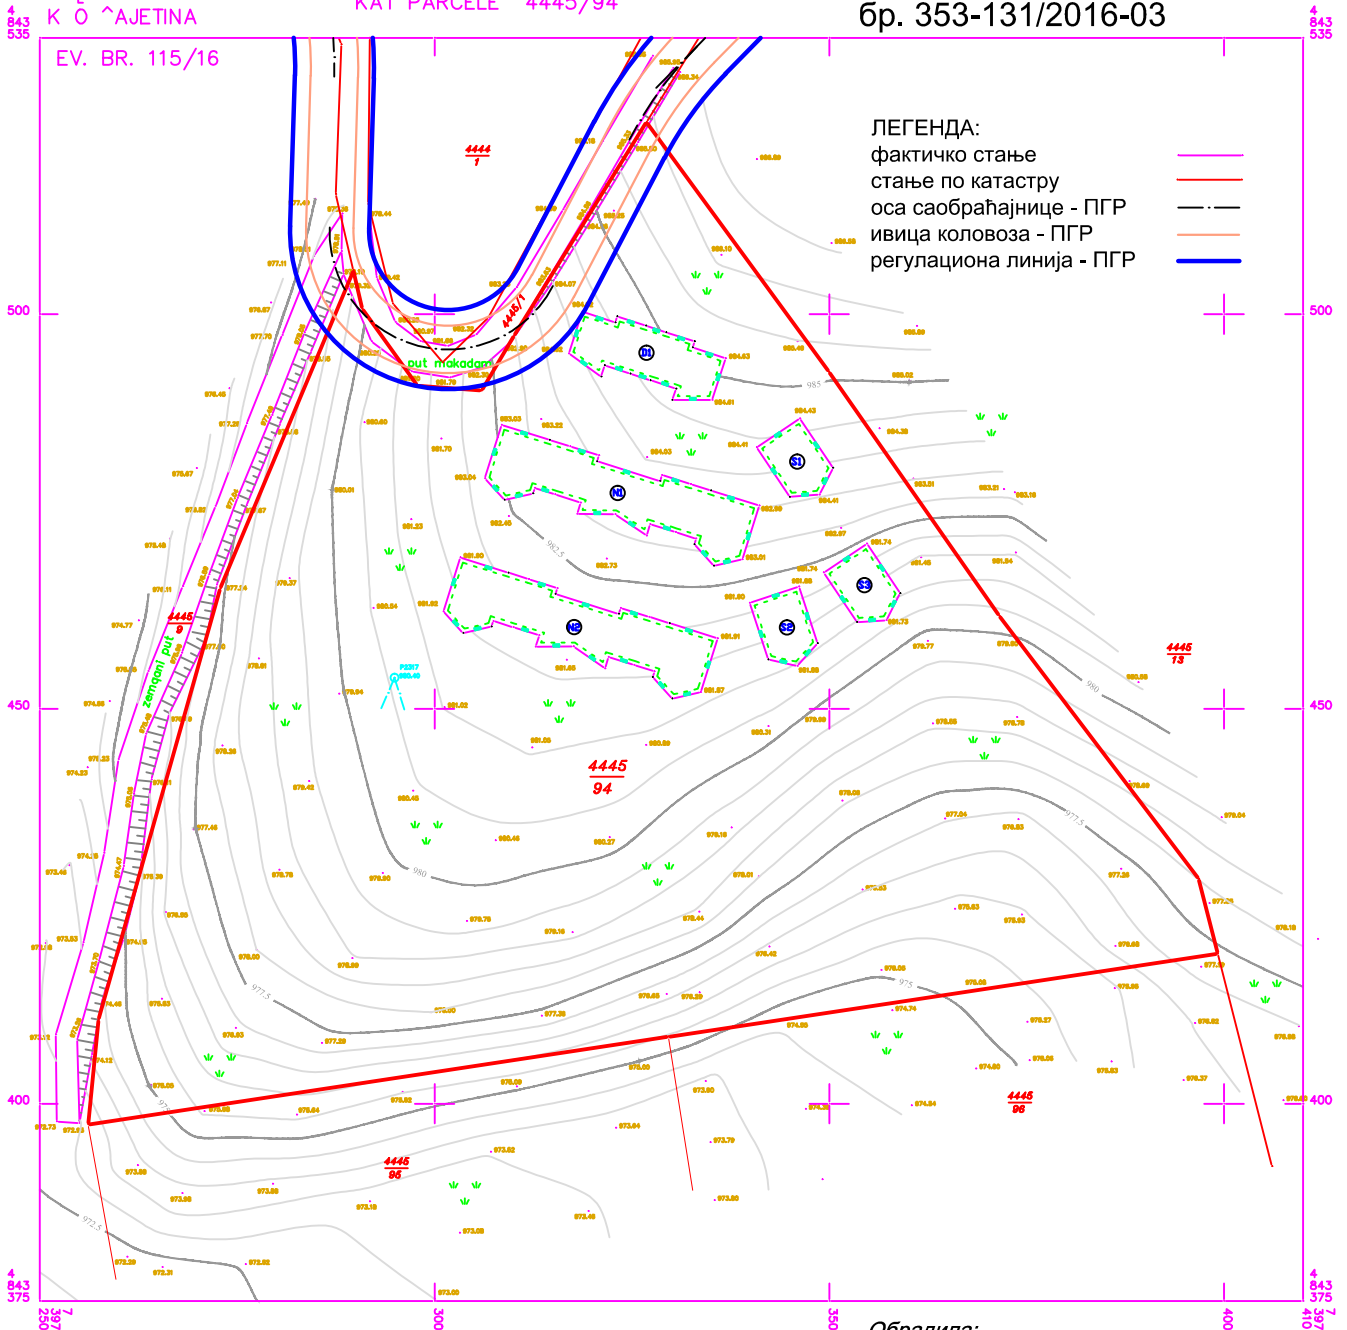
K O ^AJETINA
KAT PARCELE 4445/94
бр. 353-131/2016-03
4
843
535
EV. BR. 115/16
ЛЕГЕНДА:
фактичко стање
стање по катастру
оса саобраћајнице - ПГР
ивица коловоза - ПГР
регулациона линија - ПГР
4444
1
4445/1
put makadam
D1
N1
S1
N2
S2
S3
4445
9
zemljani put
P2317
4445
94
4445
13
4445
96
4445
95
500
450
400
985
982.5
980
977.5
975
972.5
4
843
375
7
397
250
300
350
400
7
397
410
Обрадила: